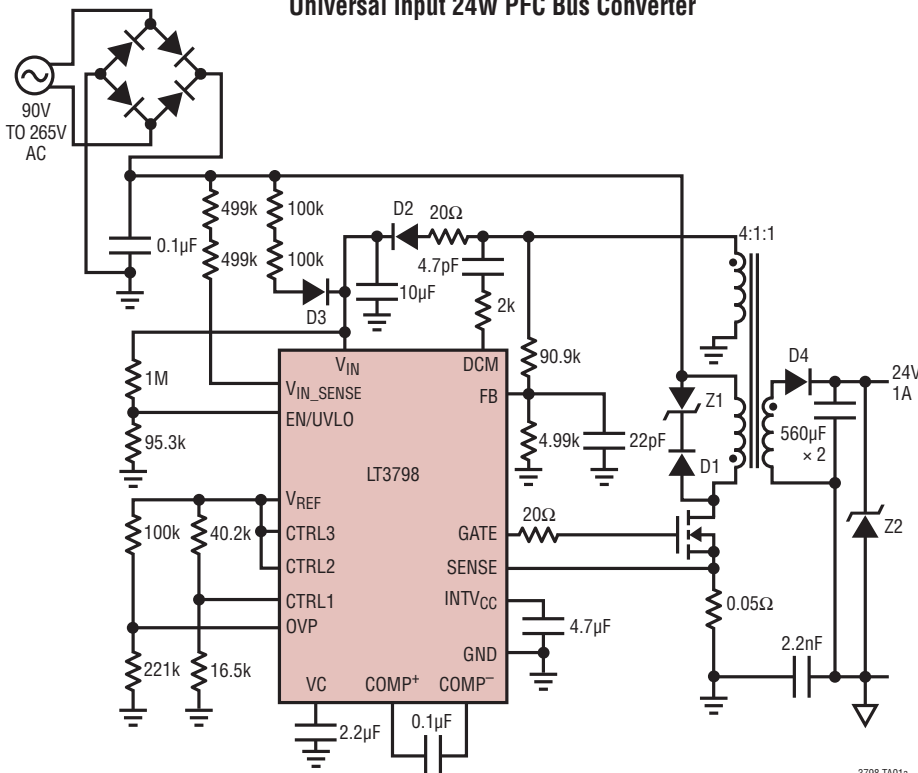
Universal Input 24W PFC Bus Converter

90V TO 265V AC

0.1µF

499k

499k

100k

100k

D3

D2

20Ω

4.7pF

10µF

2k

4:1:1

1M

95.3k

$V_{IN}$

$V_{IN\_SENSE}$

EN/UVLO

DCM

FB

90.9k

4.99k

22pF

Z1

D1

D4

24V 1A

560µF × 2

Z2

LT3798

$V_{REF}$

CTRL3

CTRL2

CTRL1

OVP

100k

40.2k

221k

16.5k

GATE

SENSE

$INTV_{CC}$

GND

20Ω

0.05Ω

4.7µF

2.2nF

VC

$COMP^+$

$COMP^-$

2.2µF

0.1µF

3798 TA01a